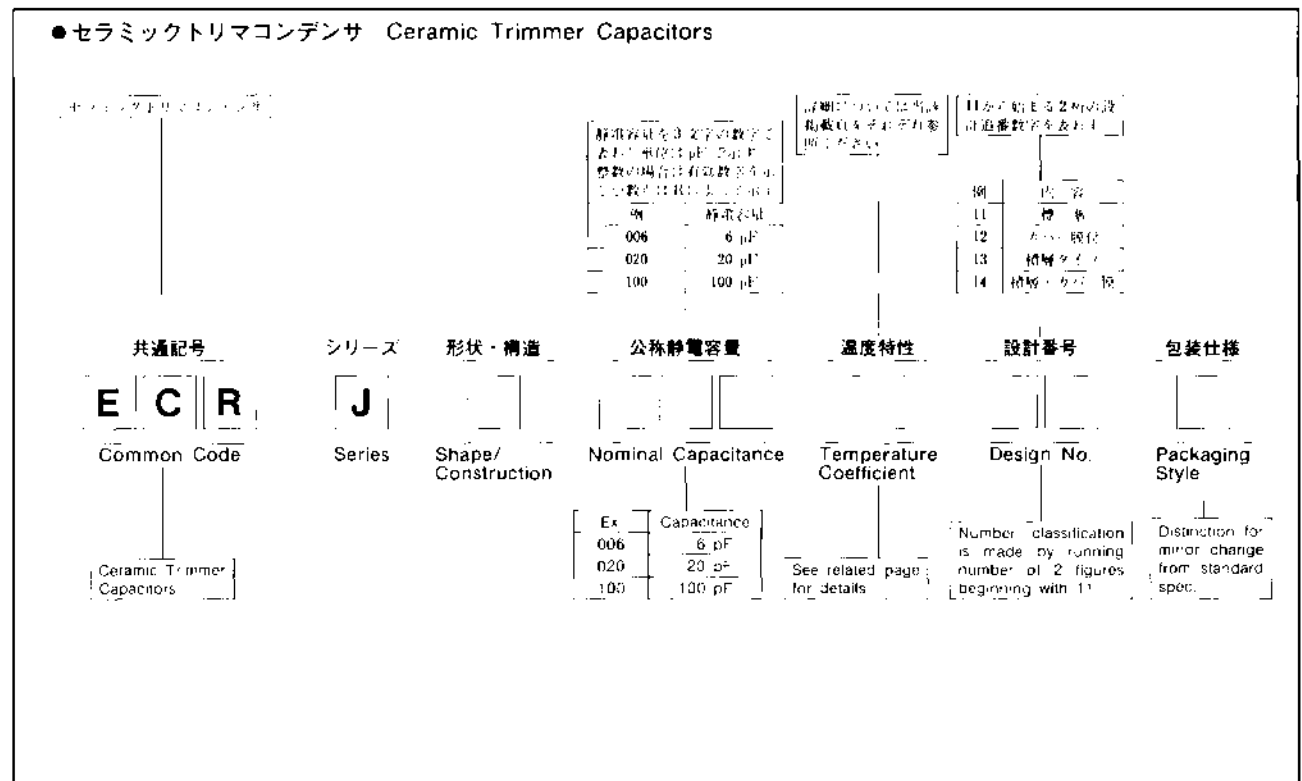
●セラミックトリマコンデンサ Ceramic Trimmer Capacitors

セラミックトリマコンデンサ

公称容量を3桁の数字で表わし単位はpFとする。整数の場合は有効数字を示し3番目の数字は零の数を表わす。

| 例 | 公称容量 |
|---|---|
| 006 | 6 pF |
| 020 | 20 pF |
| 100 | 100 pF |

詳細については当該規格値をそれぞれ参照ください。

11から始まる2桁の設計追番数字を表わす。

| 例 | 内 容 |
|---|---|
| 11 | 標 準 |
| 12 | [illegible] |
| 13 | 樹脂タイプ |
| 14 | 樹脂・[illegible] |

共通記号 シリーズ 形状・構造 公称静電容量 温度特性 設計番号 包装仕様

E C R J

Common Code Series Shape/ Construction Nominal Capacitance Temperature Coefficient Design No. Packaging Style

| Ex | Capacitance |
|---|---|
| 006 | 6 pF |
| 020 | 20 pF |
| 100 | 100 pF |

Ceramic Trimmer Capacitors

See related page for details

Number classification is made by running number of 2 figures beginning with 11

Distinction for minor change from standard spec.